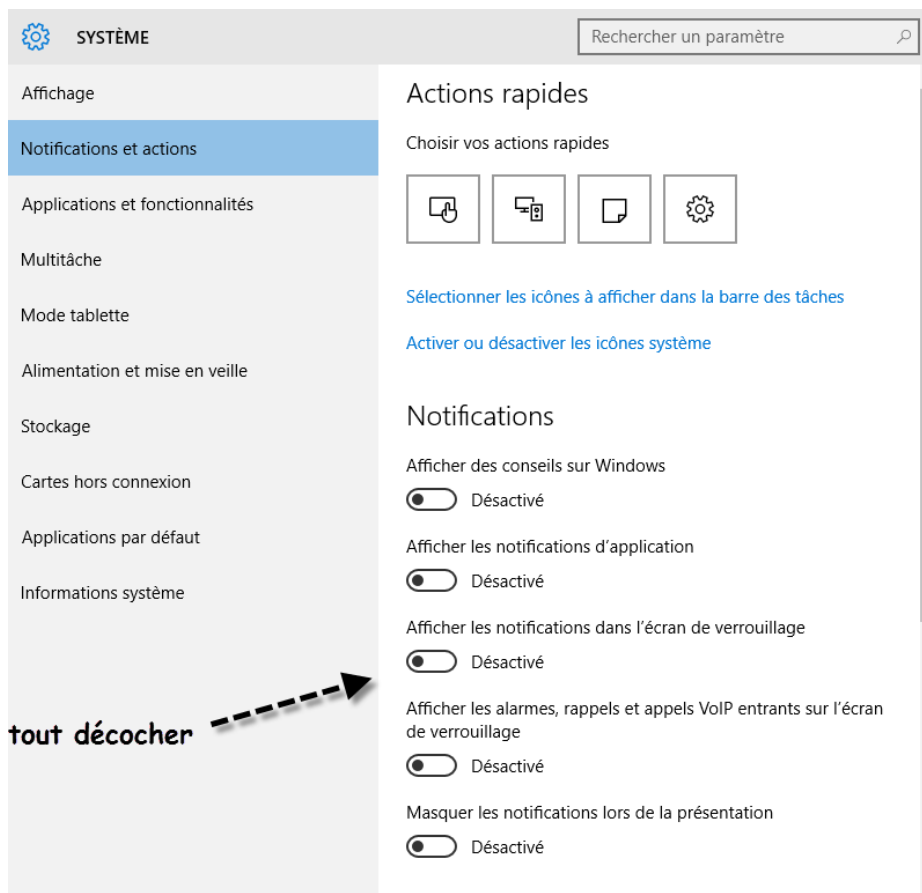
SYSTÈME

Rechercher un paramètre

Affichage

Notifications et actions

Applications et fonctionnalités

Multitâche

Mode tablette

Alimentation et mise en veille

Stockage

Cartes hors connexion

Applications par défaut

Informations système

Actions rapides

Choisir vos actions rapides

Sélectionner les icônes à afficher dans la barre des tâches

Activer ou désactiver les icônes système

Notifications

Afficher des conseils sur Windows

Désactivé

Afficher les notifications d'application

Désactivé

Afficher les notifications dans l'écran de verrouillage

Désactivé

tout décocher

Afficher les alarmes, rappels et appels VoIP entrants sur l'écran de verrouillage

Désactivé

Masquer les notifications lors de la présentation

Désactivé